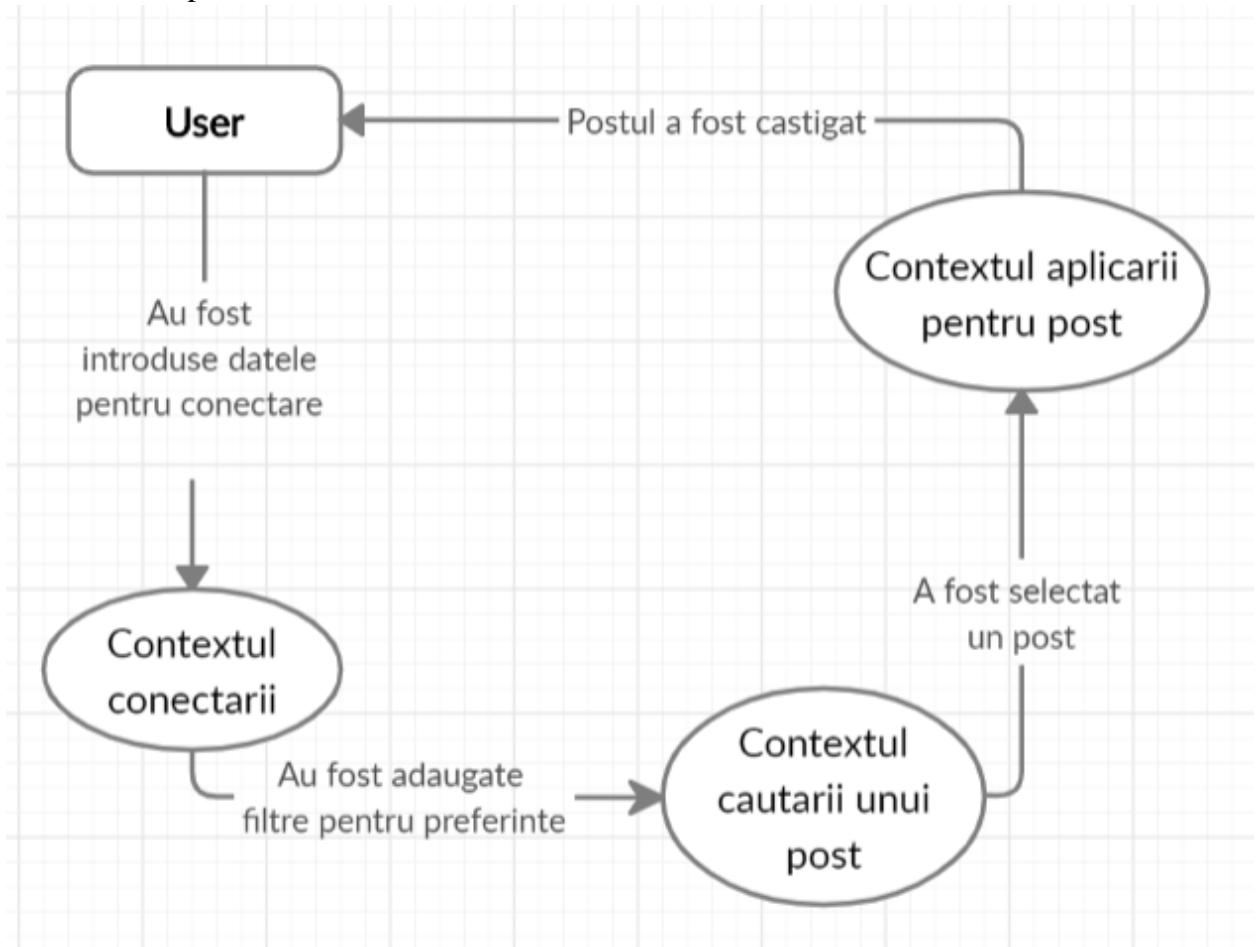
User

Postul a fost castigat

Contextul aplicarii pentru post

Au fost introduse datele pentru conectare

A fost selectat un post

Contextul conectarii

Au fost adaugate filtre pentru preferinte

Contextul cautarii unui post